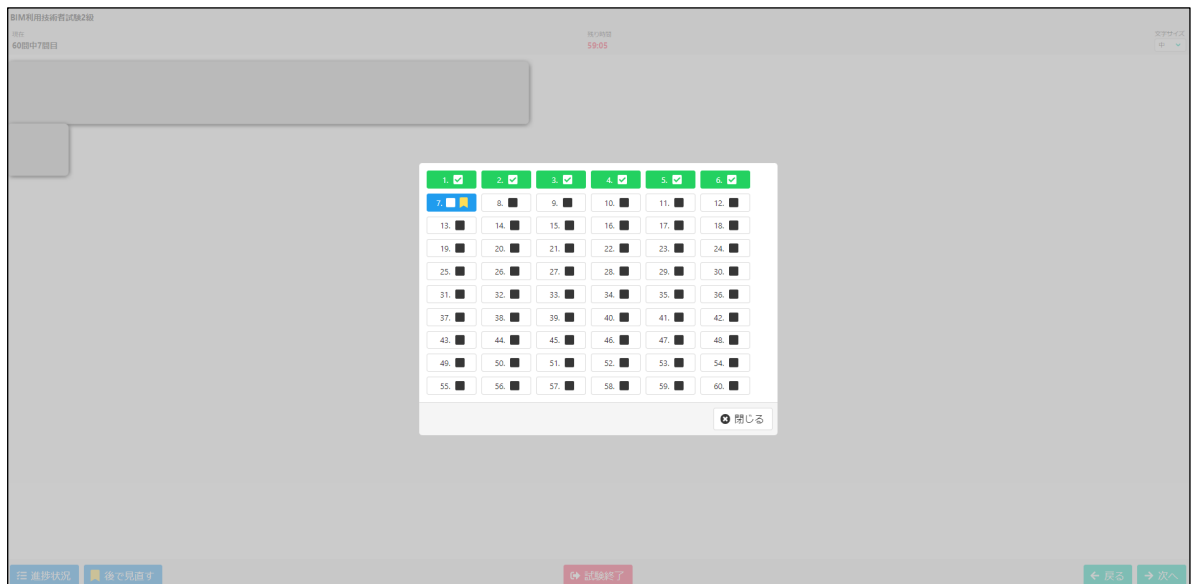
BIM利用技術者試験2級

項目
60問中7問目

残り時間
59:05

文字サイズ
中

1.
2.
3.
4.
5.
6.
7.
8.
9.
10.
11.
12.
13.
14.
15.
16.
17.
18.
19.
20.
21.
22.
23.
24.
25.
26.
27.
28.
29.
30.
31.
32.
33.
34.
35.
36.
37.
38.
39.
40.
41.
42.
43.
44.
45.
46.
47.
48.
49.
50.
51.
52.
53.
54.
55.
56.
57.
58.
59.
60.

閉じる

進捗状況
後で見直す
試験終了
戻る
次へ